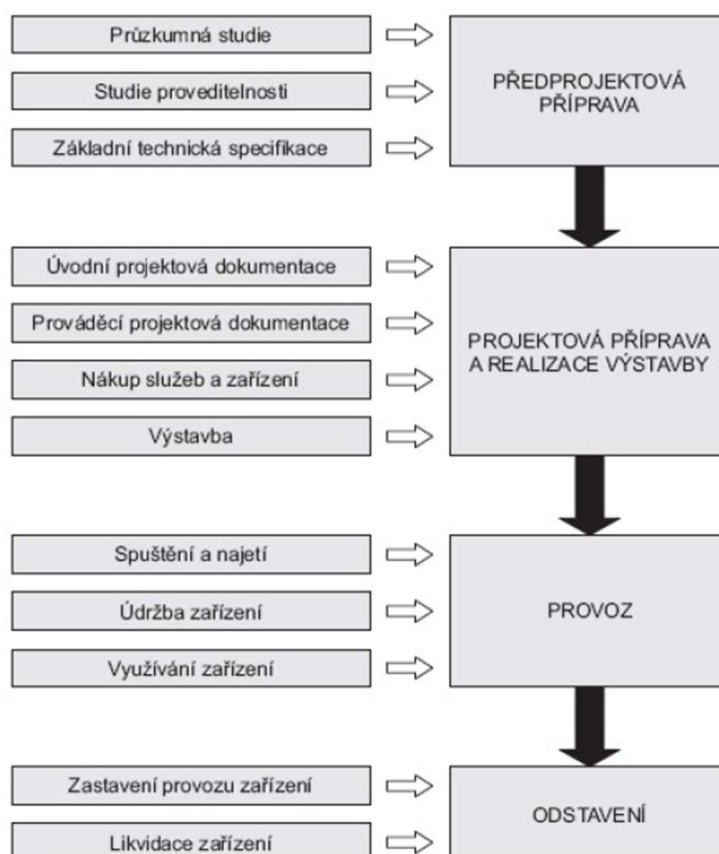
Průzkumná studie

Studie proveditelnosti

Základní technická specifikace

PŘEDPROJEKTOVÁ PŘÍPRAVA

Úvodní projektová dokumentace

Prováděcí projektová dokumentace

Nákup služeb a zařízení

Výstavba

PROJEKTOVÁ PŘÍPRAVA A REALIZACE VÝSTAVBY

Spuštění a najetí

Údržba zařízení

Využívání zařízení

PROVOZ

Zastavení provozu zařízení

Likvidace zařízení

ODSTAVENÍ